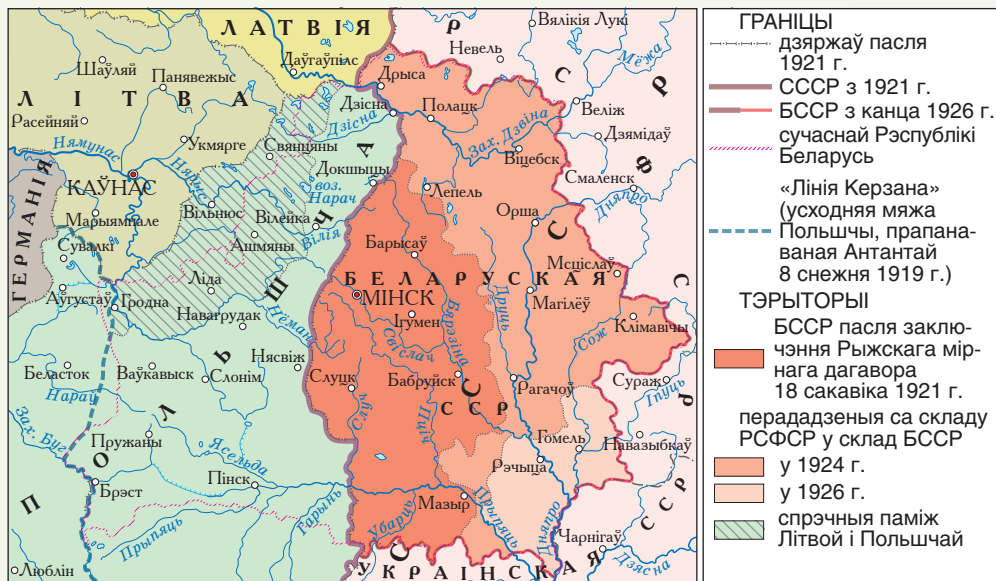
ЛАТВІЯ
Р
Вялікія Лукі
Невель
Шаўляй
Панявежыс
Даўгаўпілс
ЛІТВА
Дрыса
С
Мёжа
Расейняй
Дзісна
Полацк
Веліж
Нёман
Дзісна
Зах. Дзвіна
Дзямідаў
Укмярге
Свянцяны
Віцебск
КАЎНАС
Докшыцы
Смаленск
ГЕРМАНІЯ
Вяльля
воз. Нарач
Лепель
Ф
Марыямпаль
Вільнюс
Вілейка
Орша
Дняпро
Сувалкі
Ашмяны
Вілія
Барысаў
Мсціслаў
С
Ліда
БЕЛАРУСКАЯ
Друць
Аўгустаў
Гродна
МІНСК
Магілёў
Навагрудак
Ігумен
Бярэзіна
Клімавічы
Нёман
Нясвіж
Свіслач
Сож
Беласток
Ваўкавыск
Слонім
Слуцк
Бабруйск
Рагачоў
Сураж
Нараў
ССР
Іпуць
Р
Случ
Пціч
Зах. Буг
Пружаны
Ясельда
Гомель
Нівазыбкаў
Брэст
Пінск
Рэчыца
Прыпяць
Гарынь
Мазыр
Прыпяць
Убарць
Дняпро
Чарнігаў
Дзясна
Люблін
УКРАІНСКАЯ ССР
ГРАНІЦЫ
дзяржаў пасля 1921 г.
СССР з 1921 г.
БССР з канца 1926 г.
сучаснай Рэспублікі Беларусь
«Лінія Керзана» (усходняя мяжа Польшчы, прапанаваная Антантай 8 снежня 1919 г.)
ТЭРЫТОРЫІ
БССР пасля заключэння Рыжскага мірнага дагавора 18 сакавіка 1921 г.
перададзеныя са складу РСФСР у склад БССР
у 1924 г.
у 1926 г.
спрэчныя паміж Літвой і Польшчай